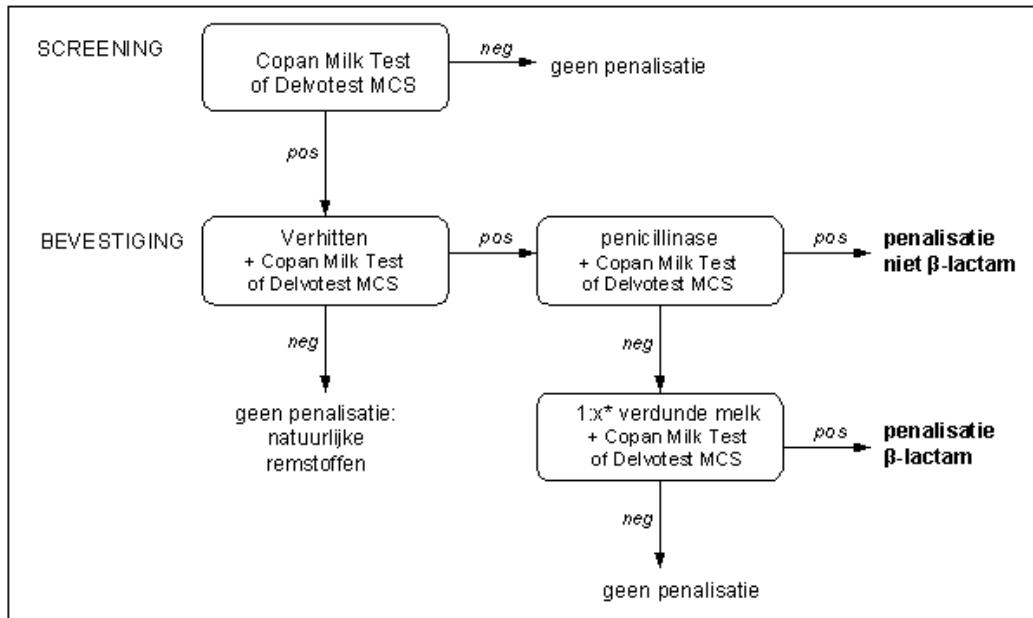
SCREENING

Copan Milk Test of Delvotest MCS

neg

geen penalisatie

pos

BEVESTIGING

Verhitten + Copan Milk Test of Delvotest MCS

pos

penicillinase + Copan Milk Test of Delvotest MCS

pos

**penalisatie niet β-lactam**

neg

geen penalisatie: natuurlijke remstoffen

neg

1:x* verdunde melk + Copan Milk Test of Delvotest MCS

pos

**penalisatie β-lactam**

neg

geen penalisatie